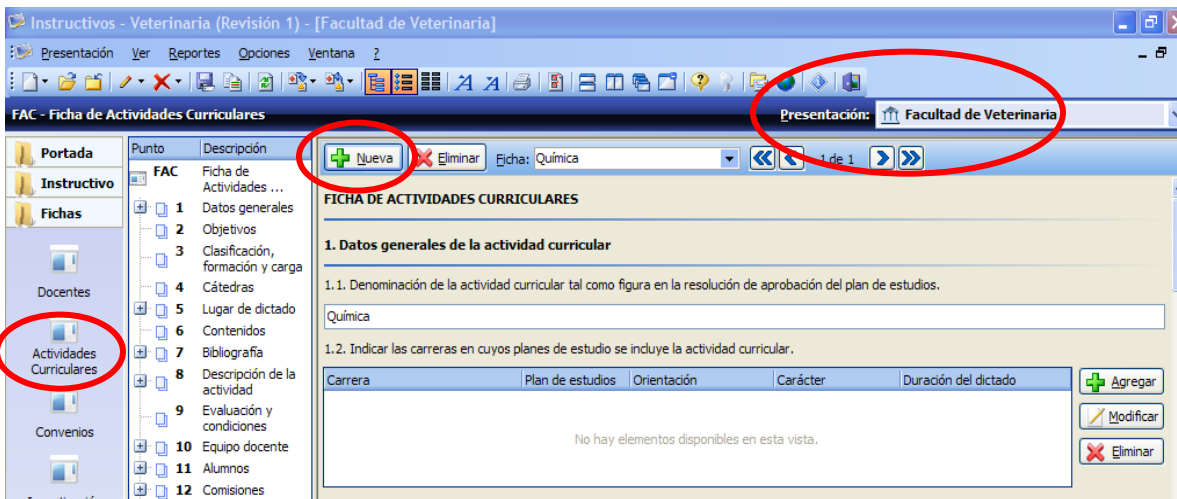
Instructivos - Veterinaria (Revisión 1) - [Facultad de Veterinaria]

Presentación Ver Reportes Opciones Ventana ?

FAC - Ficha de Actividades Curriculares

Presentación: Facultad de Veterinaria

Portada
Instructivo
Fichas

Docentes
Actividades Curriculares
Convenios

| Punto | Descripción |
|---|---|
| FAC | Ficha de Actividades ... |
| 1 | Datos generales |
| 2 | Objetivos |
| 3 | Clasificación, formación y carga |
| 4 | Cátedras |
| 5 | Lugar de dictado |
| 6 | Contenidos |
| 7 | Bibliografía |
| 8 | Descripción de la actividad |
| 9 | Evaluación y condiciones |
| 10 | Equipo docente |
| 11 | Alumnos |
| 12 | Comisiones |

Nueva Eliminar Ficha: Química 1 de 1

FICHA DE ACTIVIDADES CURRICULARES

1. Datos generales de la actividad curricular

1.1. Denominación de la actividad curricular tal como figura en la resolución de aprobación del plan de estudios.

Química

1.2. Indicar las carreras en cuyos planes de estudio se incluye la actividad curricular.

| Carrera | Plan de estudios | Orientación | Carácter | Duración del dictado |
|---|---|---|---|---|
| No hay elementos disponibles en esta vista. | | | | |

Agregar
Modificar
Eliminar